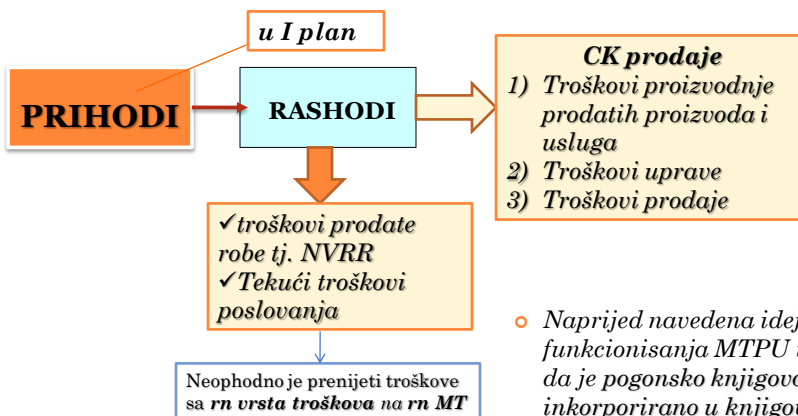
u I plan

PRIHODI

RASHODI

CK prodaje
1) Troškovi proizvodnje prodatih proizvoda i usluga
2) Troškovi uprave
3) Troškovi prodaje

✓troškovi prodate robe tj. NVRR
✓Tekući troškovi poslovanja

Neophodno je prenijeti troškove sa *rn vrsta troškova* na *rn MT*

Naprijed navedena idej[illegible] funkcionisanja MTPU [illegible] da je pogonsko knjigov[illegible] inkorporirano u knjigov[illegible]